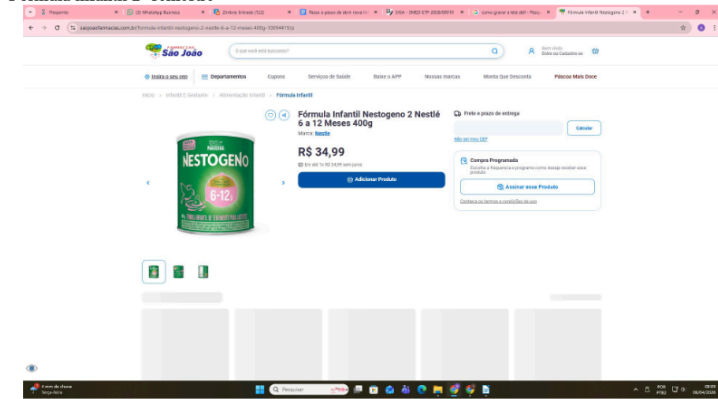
Pesquisa | (2) WhatsApp Business | Online Entrada (122) | Passo a passo de devir nova | DGA - DHED ETP 2020/00010 | como gravar a tela de | Fórmula Infantil Nestogeno 2

saojoaofarmacias.com.br/formula-infantil-nestogeno-2-nestle-6-a-12-meses-400g-10094415/p

Farmácias São João

O que você está buscando?

Bem-vindo
Entre ou Cadastre-se

Insira o seu cep | Departamentos | Cupons | Serviços de Saúde | Baixe o APP | Nossas marcas | Monte Que Desconta | Páscoa Mais Doce

Início > Infantil E Gestante > Alimentação Infantil > Fórmula Infantil

Fórmula Infantil Nestogeno 2 Nestlé 6 a 12 Meses 400g

Marca: Nestlé

R$ 34,99

Em até 1x R$ 34,99 sem juros

Adicionar Produto

Prazo e prazo de entrega

Calcular

Não sei meu CEP

Compra Programada

Escolha a frequência e programe como deseja receber esse produto

Assinar esse Produto

Confira os termos e condições de uso

NESTOGENO 6-12

Pesquisar

Fim de chuva
Sexta-feira